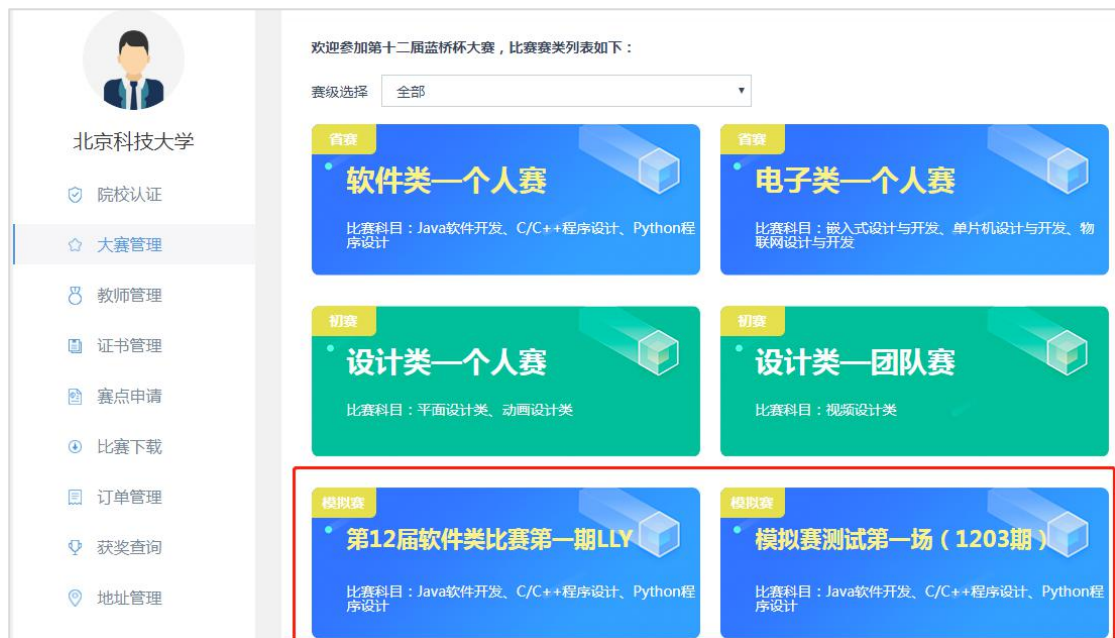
北京科技大学

院校认证

大赛管理

教师管理

证书管理

赛点申请

比赛下载

订单管理

获奖查询

地址管理

欢迎参加第十二届蓝桥杯大赛，比赛赛类列表如下：

赛级选择 全部

省赛
软件类—个人赛
比赛科目：Java软件开发、C/C++程序设计、Python程序设计

省赛
电子类—个人赛
比赛科目：嵌入式设计与开发、单片机设计与开发、物联网设计与开发

初赛
设计类—个人赛
比赛科目：平面设计类、动画设计类

初赛
设计类—团队赛
比赛科目：视频设计类

模拟赛
第12届软件类比赛第一期LLY
比赛科目：Java软件开发、C/C++程序设计、Python程序设计

模拟赛
模拟赛测试第一场（1203期）
比赛科目：Java软件开发、C/C++程序设计、Python程序设计